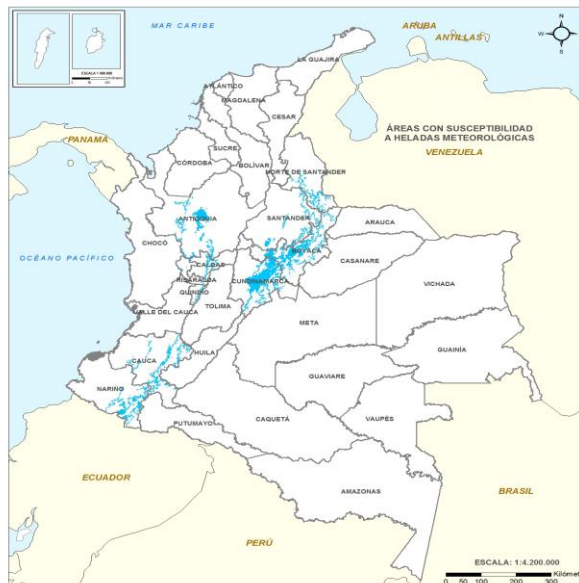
MAR CARIBE

ARUBA

ANTILLAS

LA GUAJIRA

ATLÁNTICO

MAGDALENA

CESAR

ÁREAS CON SUSCEPTIBILIDAD A HELADAS METEOROLÓGICAS

PANAMA

VENEZUELA

SUCRE

CÓRDOBA

BOLÍVAR

NORTE DE SANTANDER

ANTIOQUIA

SANTANDER

ARAUCA

CHOCÓ

BOYACÁ

CASANARE

OCÉANO PACÍFICO

CALDAS

RISARALDA

CUNDINAMARCA

VICHADA

QUINDÍO

TOLIMA

VALLE DEL CAUCA

META

GUAINÍA

CAUCA

HUILA

GUAVIARE

NARIÑO

VAUPÉS

CAQUETÁ

PUTUMAYO

ECUADOR

AMAZONAS

BRASIL

PERÚ

ESCALA: 1:4.200.000

Kilómet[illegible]

0 50 100 200 300

ESCALA 1:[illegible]

W

E

S